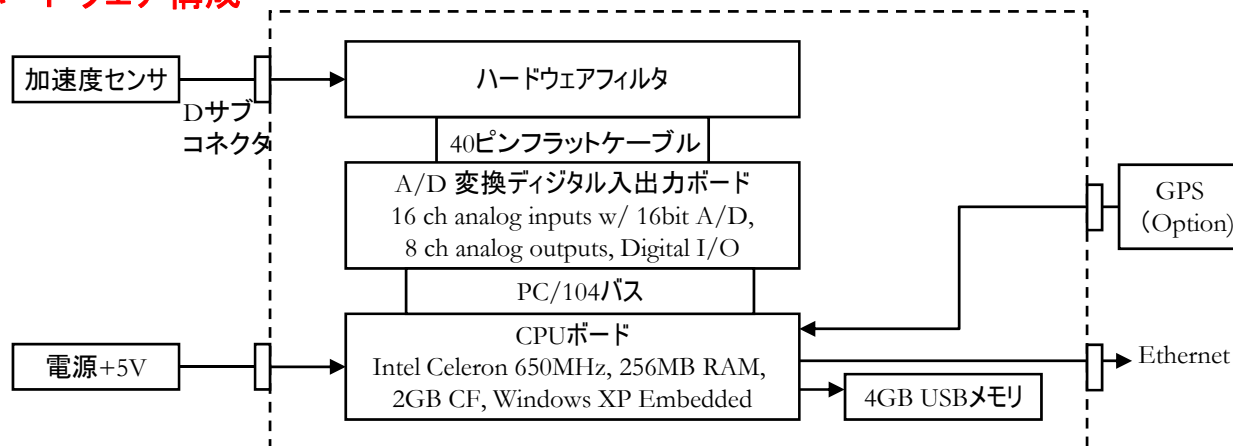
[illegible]ドウェア構成

加速度センサ

Dサブ
コネクタ

ハードウェアフィルタ

40ピンフラットケーブル

A/D 変換ディジタル入出力ボード
16 ch analog inputs w/ 16bit A/D,
8 ch analog outputs, Digital I/O

GPS
(Option)

PC/104バス

電源+5V

CPUボード
Intel Celeron 650MHz, 256MB RAM,
2GB CF, Windows XP Embedded

Ethernet

4GB USBメモリ